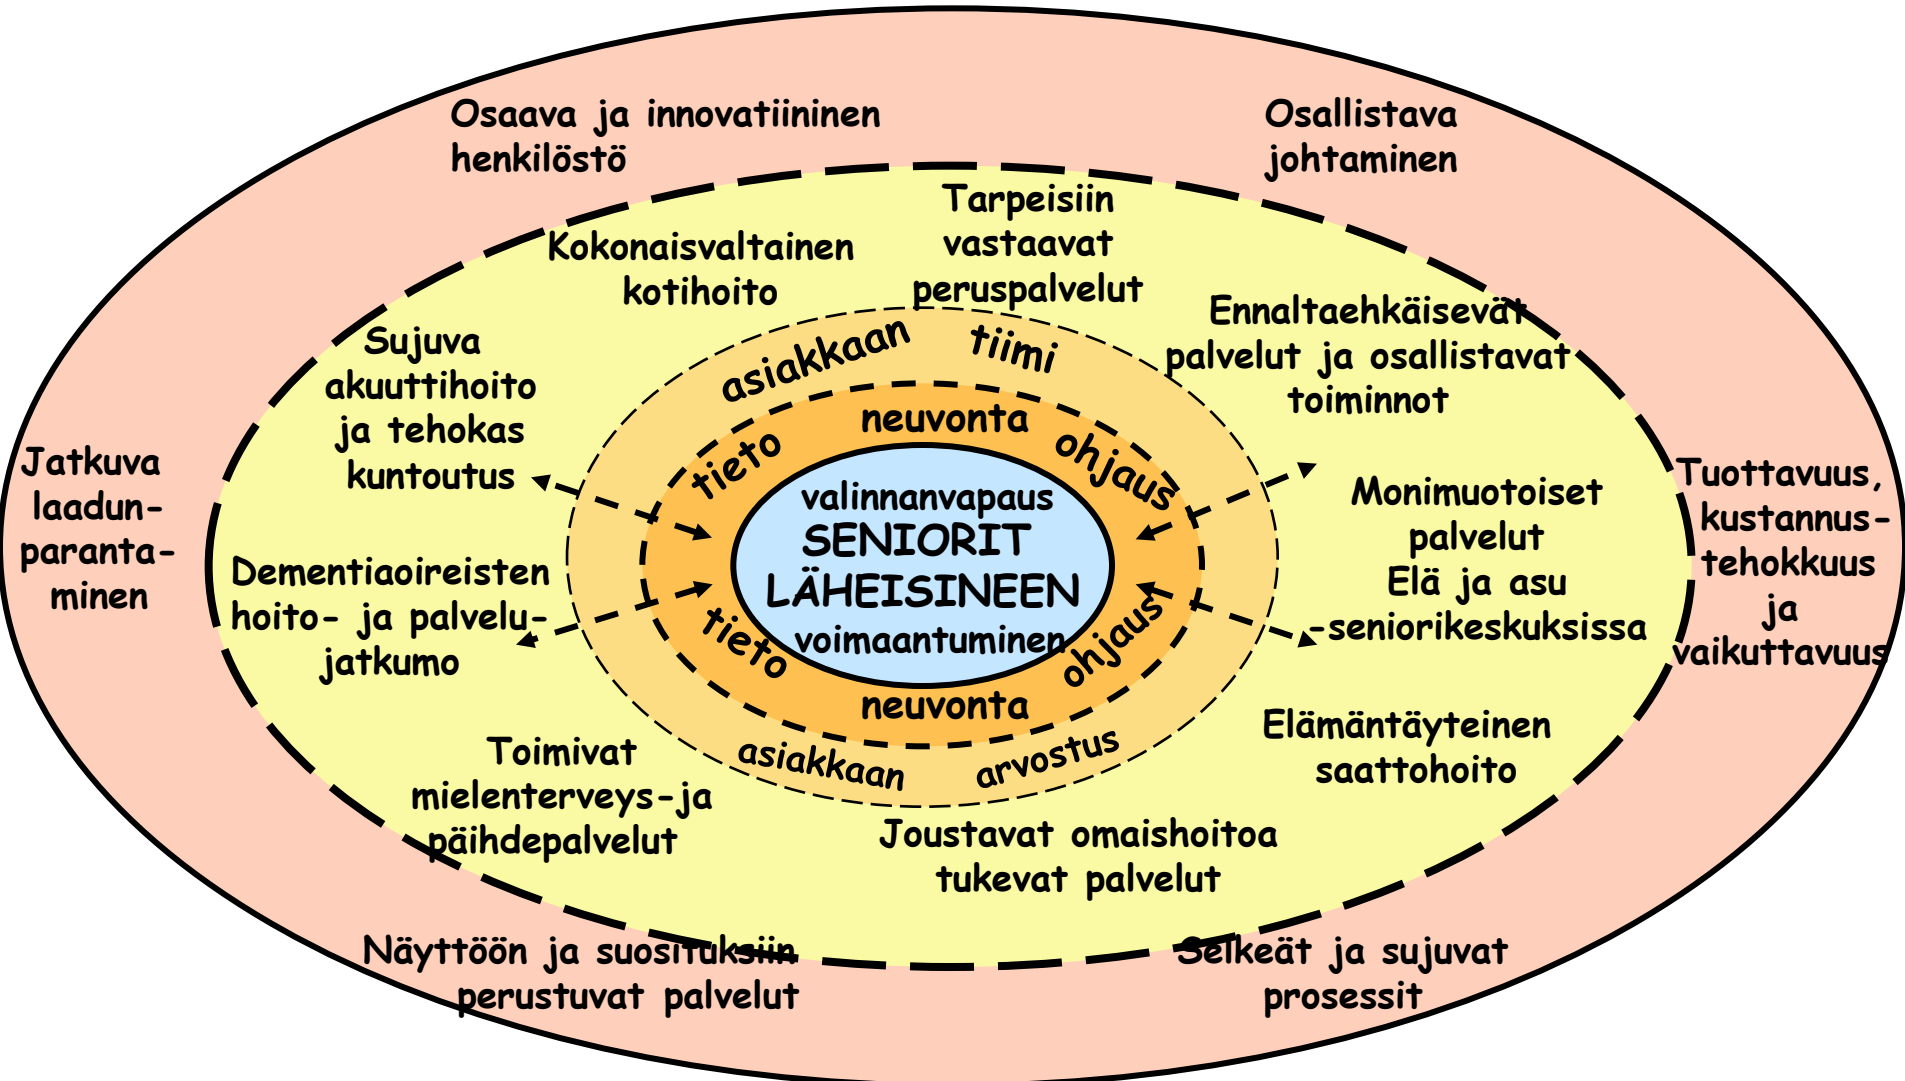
Osaava ja innovatiininen henkilöstö

Osallistava johtaminen

Kokonaisvaltainen kotihoito

Tarpeisiin vastaavat peruspalvelut

Ennaltaehkäisevät palvelut ja osallistavat toiminnot

Sujuva akuuttihoito ja tehokas kuntoutus

Jatkuva laadunparantaminen

asiakkaan tiimi

neuvonta

tieto

ohjaus

valinnanvapaus
SENIORIT LÄHEISINEEN
voimaantuminen

Tuottavuus, kustannustehokkuus ja vaikuttavuus

Monimuotoiset palvelut
Elä ja asu -seniorikeskuksissa

Dementiaoireisten hoito- ja palvelujatkumo

tieto

ohjaus

neuvonta

asiakkaan arvostus

Elämäntäyteinen saattohoito

Toimivat mielenterveys-ja päihdepalvelut

Joustavat omaishoitoa tukevat palvelut

Näyttöön ja suosituksiin perustuvat palvelut

Selkeät ja sujuvat prosessit